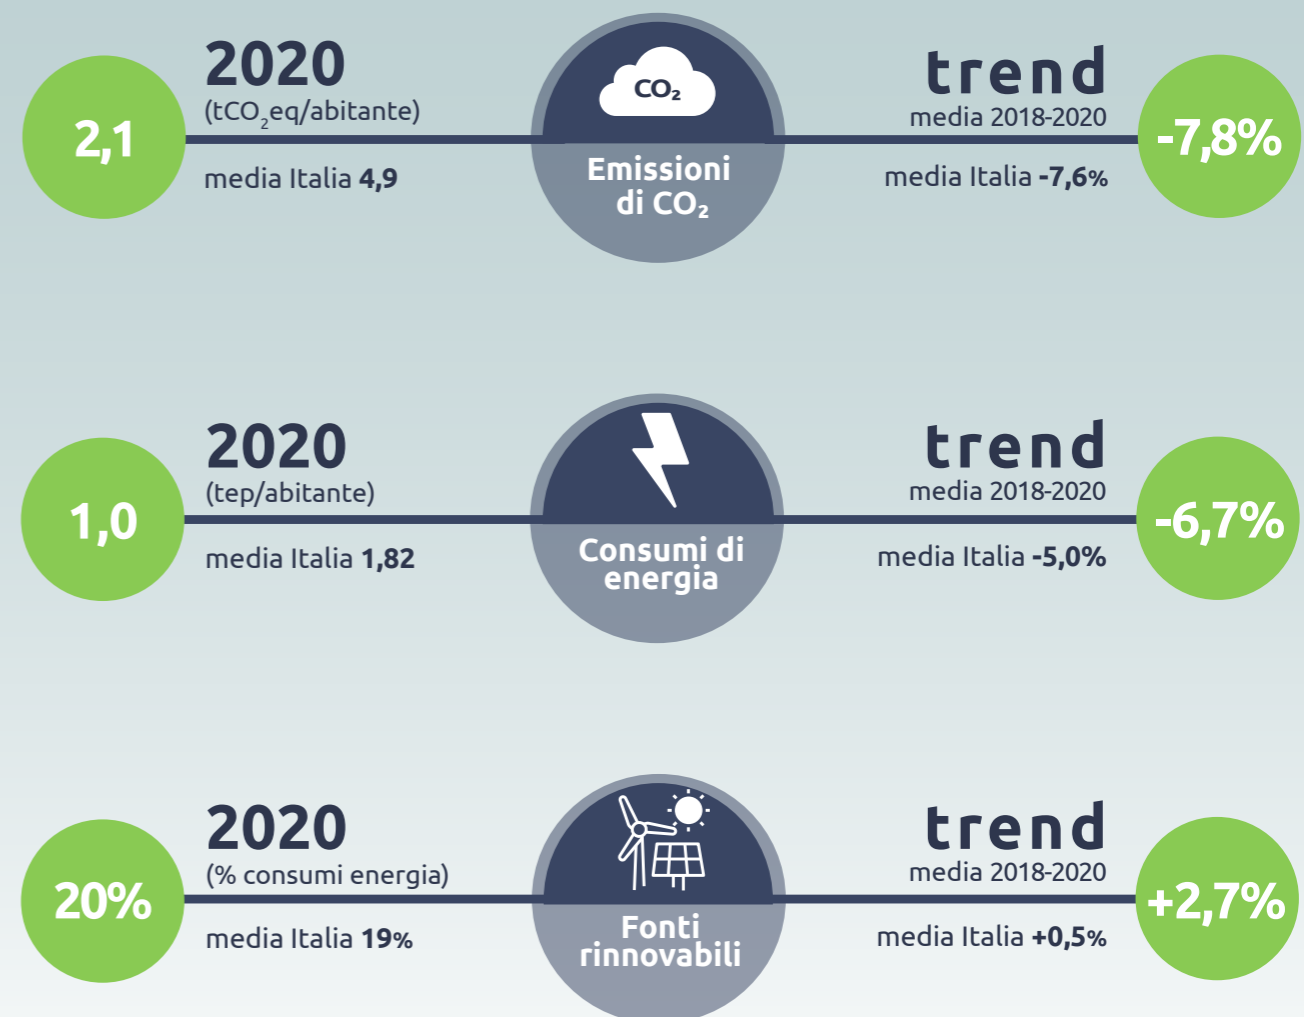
2,1

2020
($tCO_2eq$/abitante)

media Italia 4,9

$CO_2$

Emissioni di $CO_2$

trend
media 2018-2020

media Italia -7,6%

-7,8%

1,0

2020
(tep/abitante)

media Italia 1,82

Consumi di energia

trend
media 2018-2020

media Italia -5,0%

-6,7%

20%

2020
(% consumi energia)

media Italia 19%

Fonti rinnovabili

trend
media 2018-2020

media Italia +0,5%

+2,7%